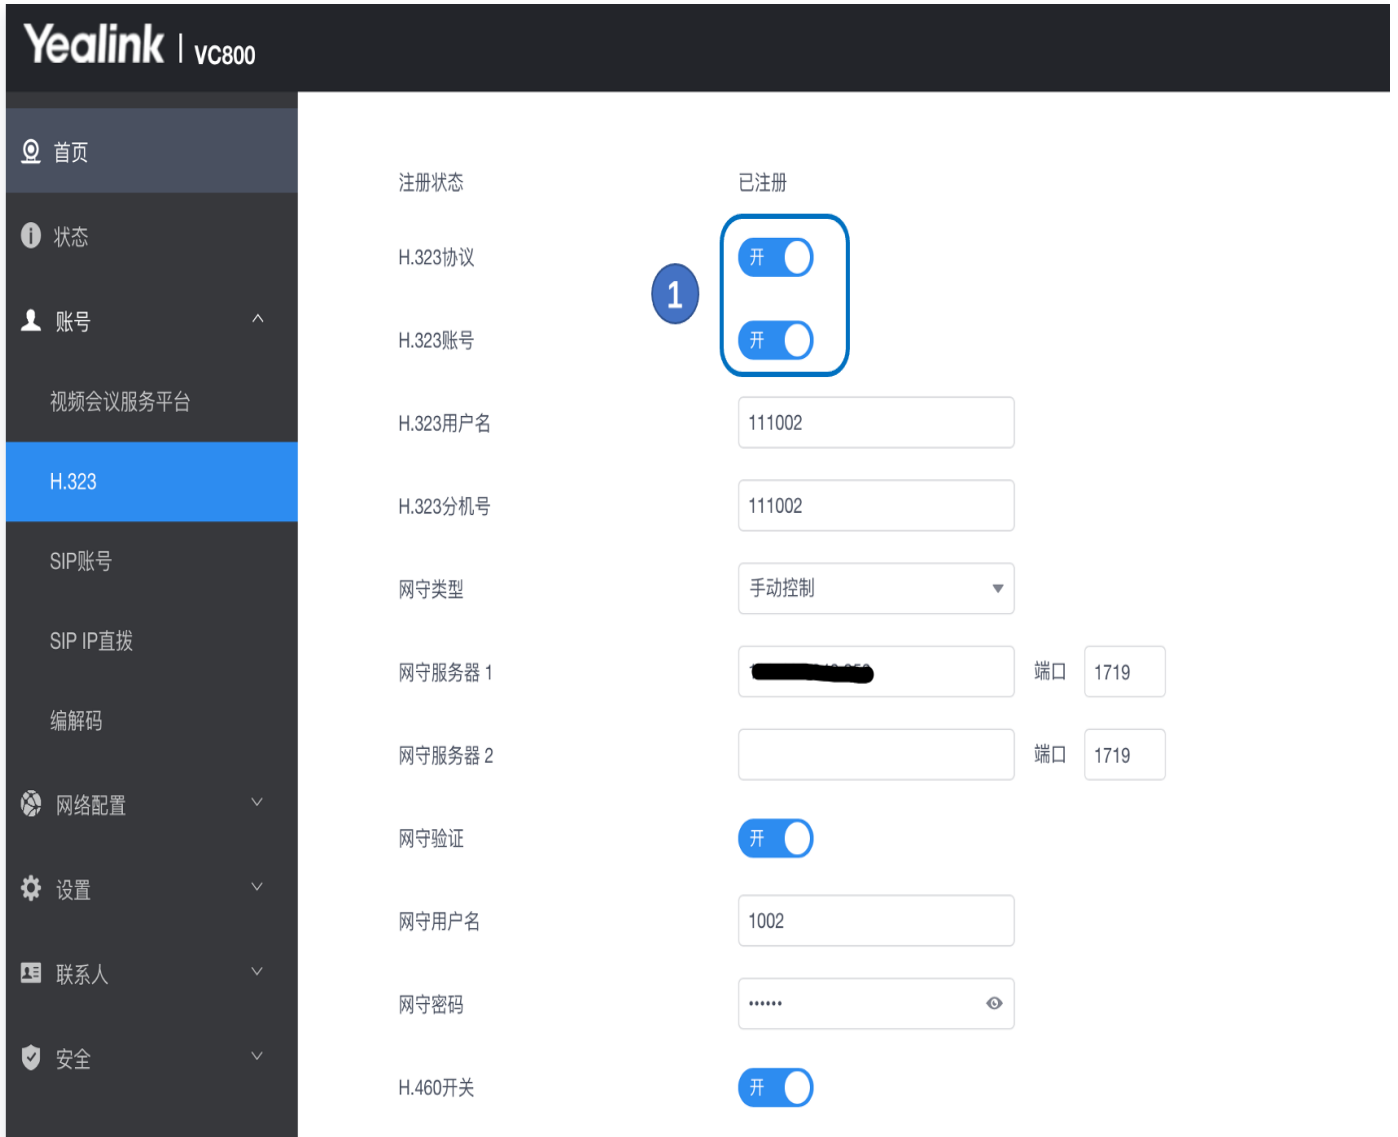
Yealink | VC800

首页
状态
账号
视频会议服务平台
H.323
SIP账号
SIP IP直拨
编解码
网络配置
设置
联系人
安全

注册状态 已注册
H.323协议 开
1
H.323账号 开
H.323用户名 111002
H.323分机号 111002
网守类型 手动控制
网守服务器 1 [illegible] 端口 1719
网守服务器 2 端口 1719
网守验证 开
网守用户名 1002
网守密码 ••••••
H.460开关 开